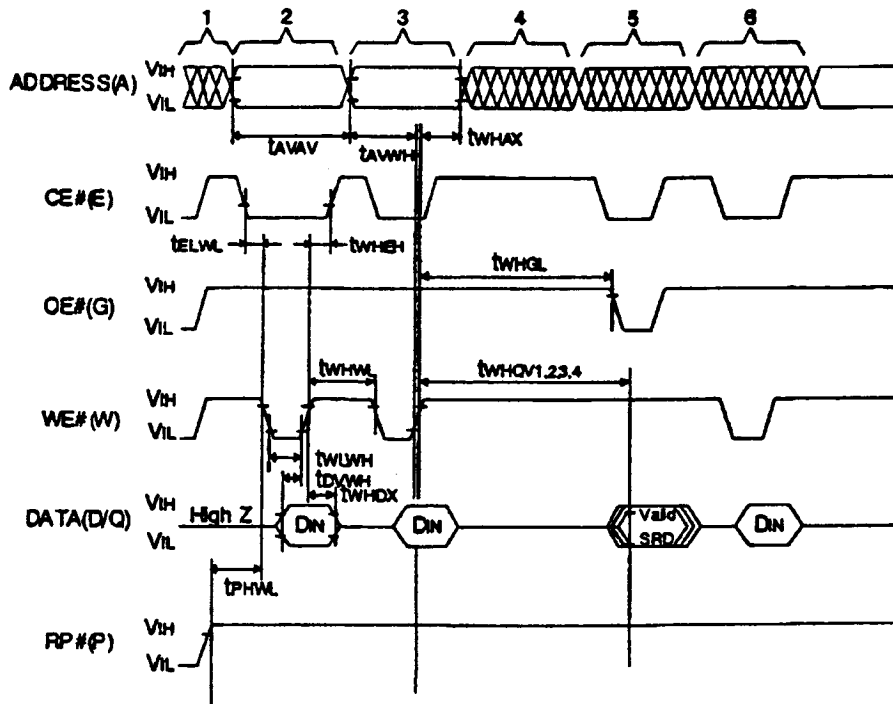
1 2 3 4 5 6

ADDRESS(A) VIH VIL

tAVAV tAVWH tWHAX

CE#(E) VIH VIL

tELWL tWHEH

tWHGL

OE#(G) VIH VIL

tWHWL tWHQV1,2,3,4

WE#(W) VIH VIL

tWLWH tDVWH tWHDX

DATA(D/Q) VIH VIL High Z DIN DIN Valid SRD DIN

tPHWL

RP#(P) VIH VIL